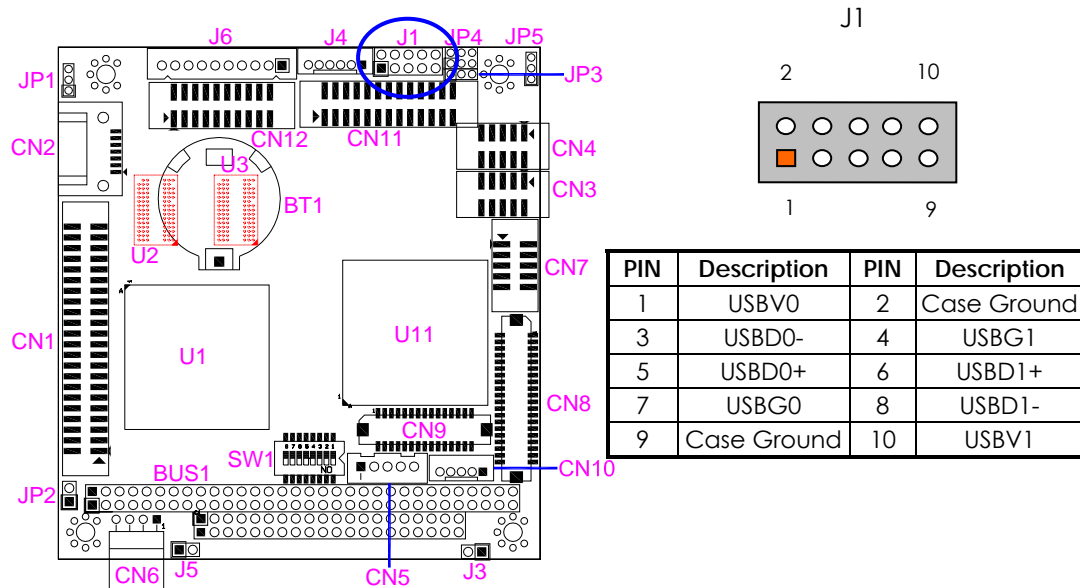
J6 J4 J1 JP4 JP5
JP1 JP3
CN2 CN12 CN11 CN4
U3 CN3
BT1
U2 CN7
CN1 U11
U1
CN8
SW1 CN9
BUS1 CN10
JP2
CN6 J5 CN5 J3

J1

2 10

1 9

| PIN | Description | PIN | Description |
|---|---|---|---|
| 1 | USBV0 | 2 | Case Ground |
| 3 | USBD0- | 4 | USBG1 |
| 5 | USBD0+ | 6 | USBD1+ |
| 7 | USBG0 | 8 | USBD1- |
| 9 | Case Ground | 10 | USBV1 |